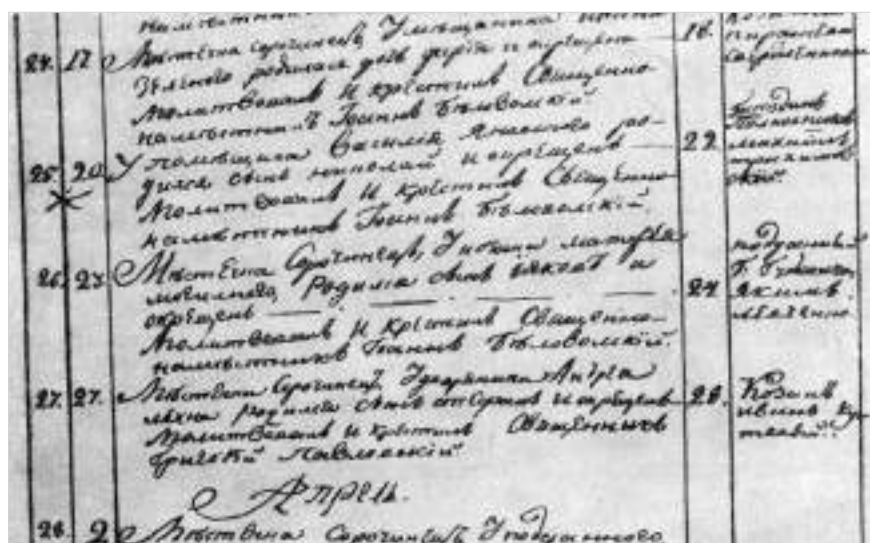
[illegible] Ульяшанина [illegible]

24. 17. Местечка Сорочинец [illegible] родилась дочь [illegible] и окрещена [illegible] молитвовал и крестил Священно-наместник Иоанн Беловолский

25. 20. У помещика Василия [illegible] родился сын Николай и окрещен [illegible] молитвовал и крестил Священно-наместник Иоанн Беловолский

26. 23. Местечка Сорочинец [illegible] родился сын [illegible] и окрещен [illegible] молитвовал и крестил Священно-наместник Иоанн Беловолский

27. 27. Местечка Сорочинец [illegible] Андрея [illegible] родился сын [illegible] и окрещен молитвовал и крестил Священник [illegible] Павловский

Април

28. 2. Местечка Сорочинец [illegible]

18. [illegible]

22. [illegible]

24. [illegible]

28. Козак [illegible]